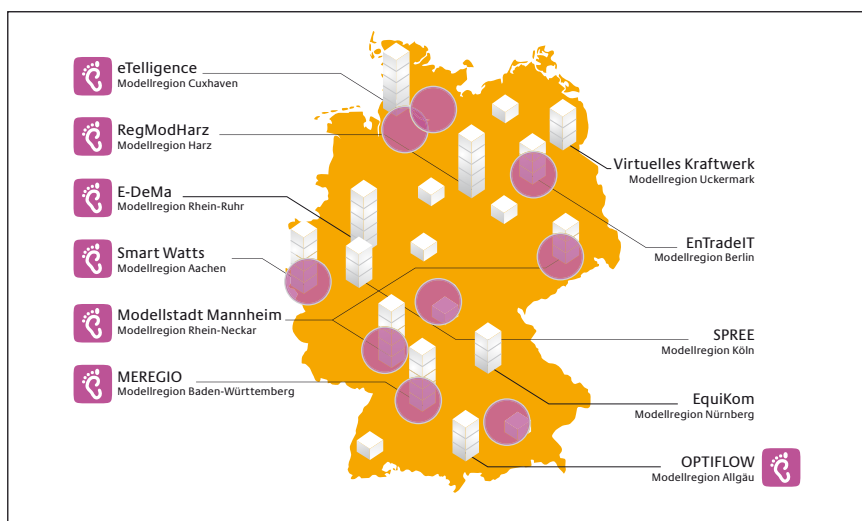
eTelligence
Modellregion Cuxhaven

RegModHarz
Modellregion Harz

E-DeMa
Modellregion Rhein-Ruhr

Smart Watts
Modellregion Aachen

Modellstadt Mannheim
Modellregion Rhein-Neckar

MEREGIO
Modellregion Baden-Württemberg

Virtuelles Kraftwerk
Modellregion Uckermark

EnTradeIT
Modellregion Berlin

SPREE
Modellregion Köln

EquiKom
Modellregion Nürnberg

OPTIFLOW
Modellregion Allgäu